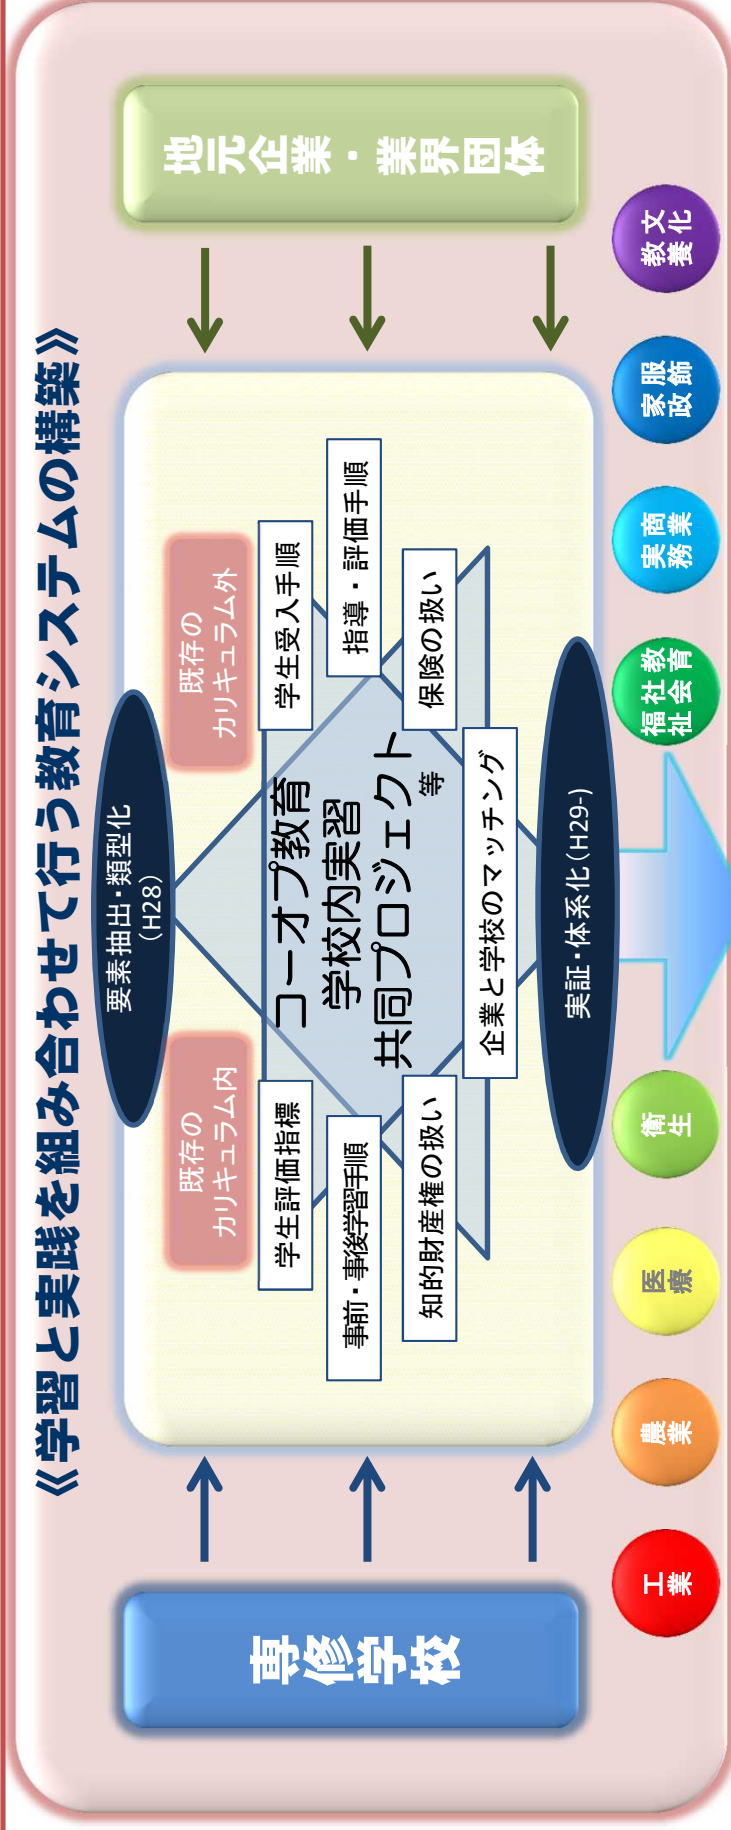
《学習と実践を組み合わせて行う教育システムの構築》

地元企業・業界団体

専修学校

要素抽出・類型化（H28）

既存のカリキュラム外

既存のカリキュラム内

学生受入手順

指導・評価手順

保険の扱い

コーオプ教育
学校内実習
共同プロジェクト 等

学生評価指標

事前・事後学習手順

知的財産権の扱い

企業と学校のマッチング

実証・体系化（H29-）

教養文化

服飾家政

商業実務

教育社会福祉

衛生

医療

農業

工業